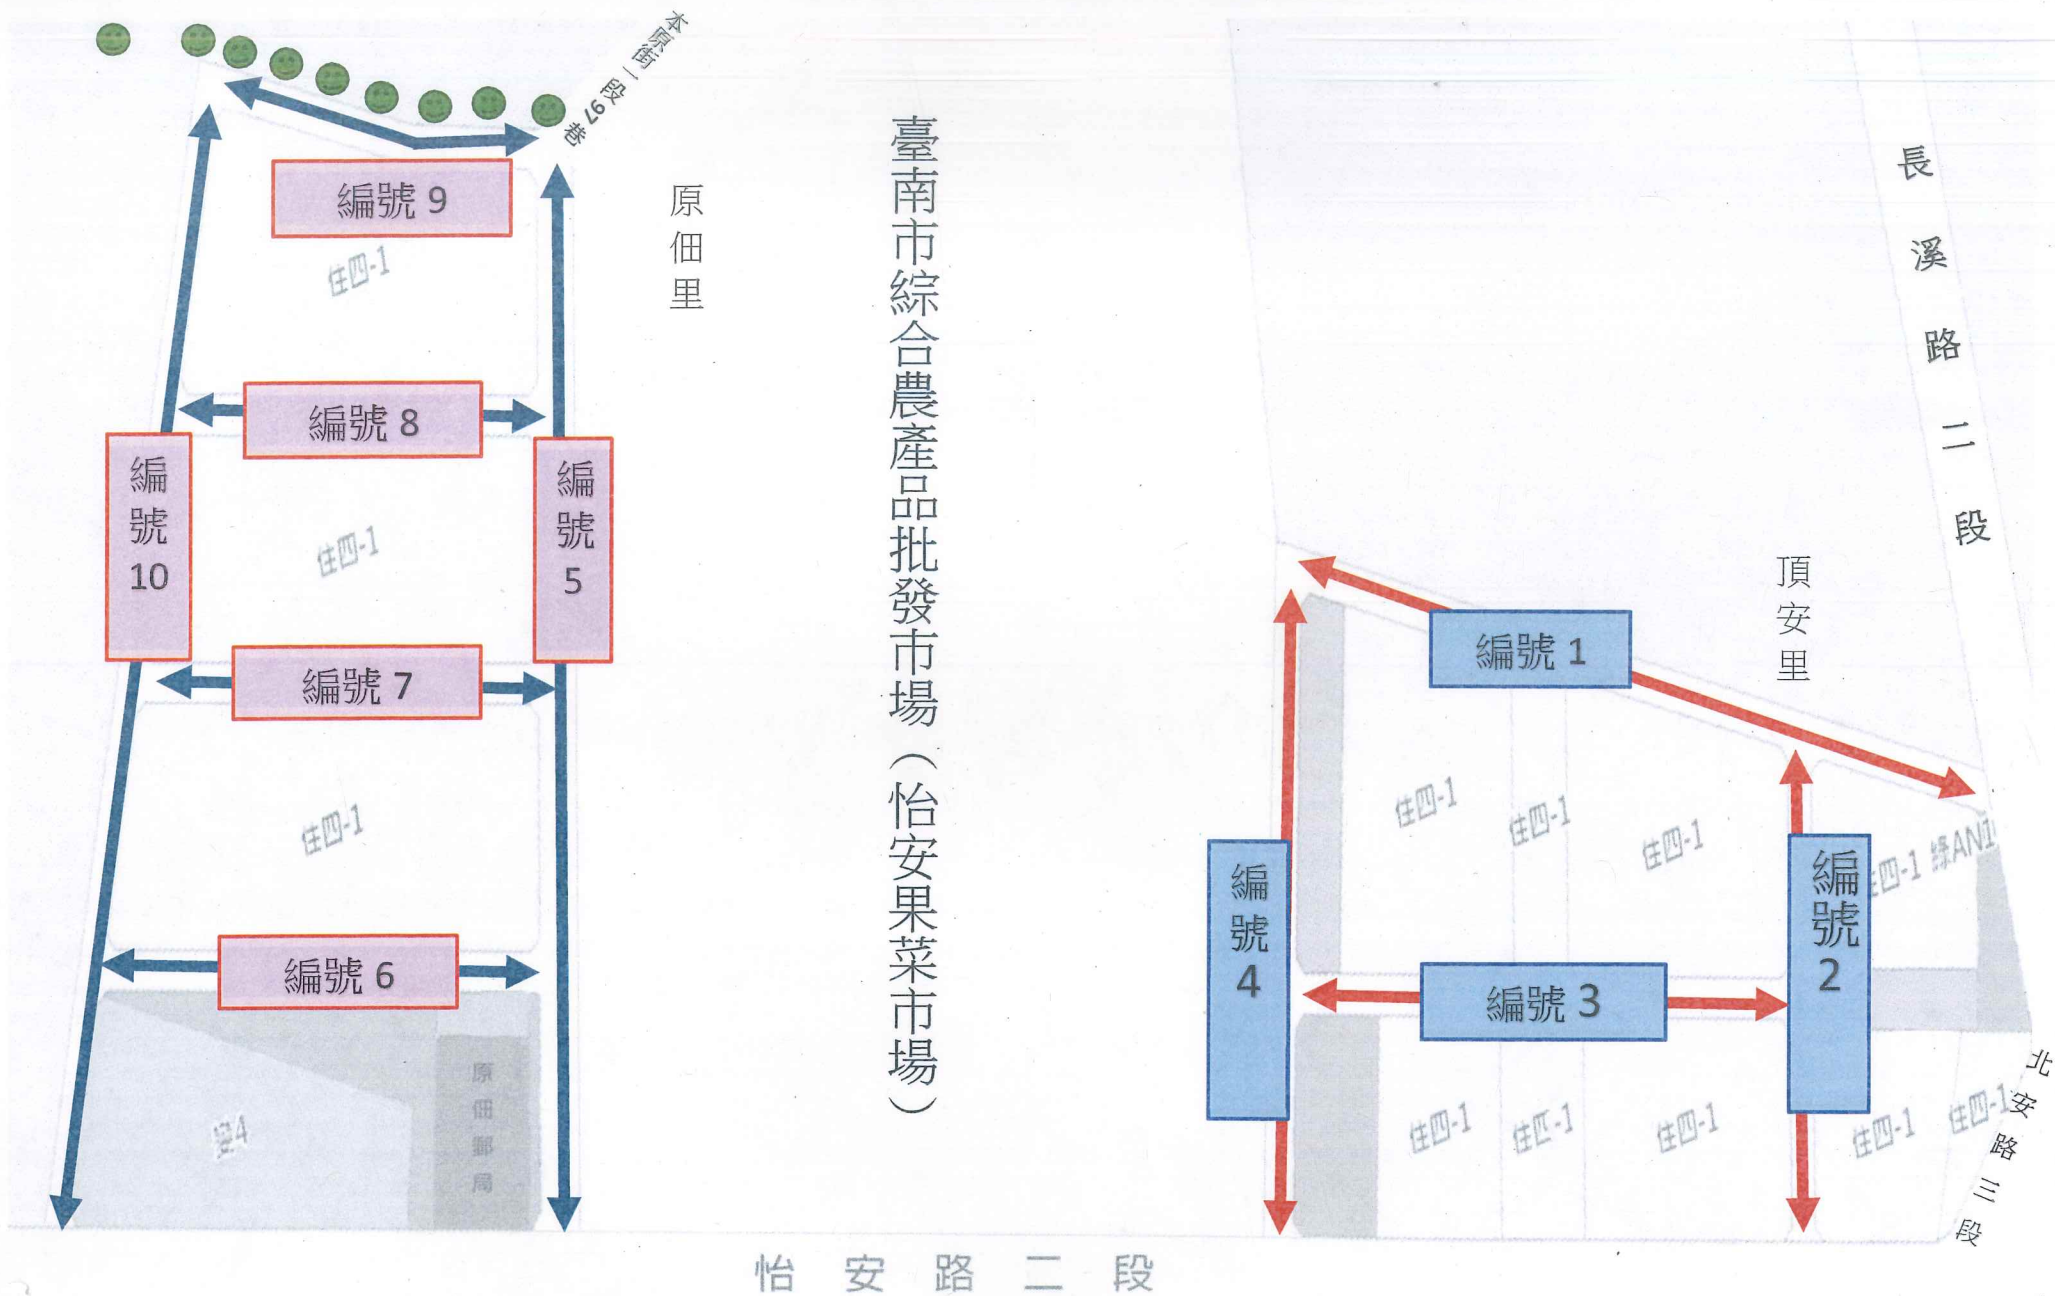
本原街一段97巷

編號 9

住四-1

原佃里

臺南市綜合農產品批發市場（怡安果菜市場）

長溪路二段

編號 8

編號 10

編號 5

住四-1

編號 7

住四-1

編號 6

宗4

原佃郵局

頂安里

編號 1

住四-1

住四-1

住四-1

住四-1

綠AN1

編號 4

編號 2

編號 3

住四-1

住匹-1

住四-1

住四-1

住四-1

北安路三段

怡安路二段